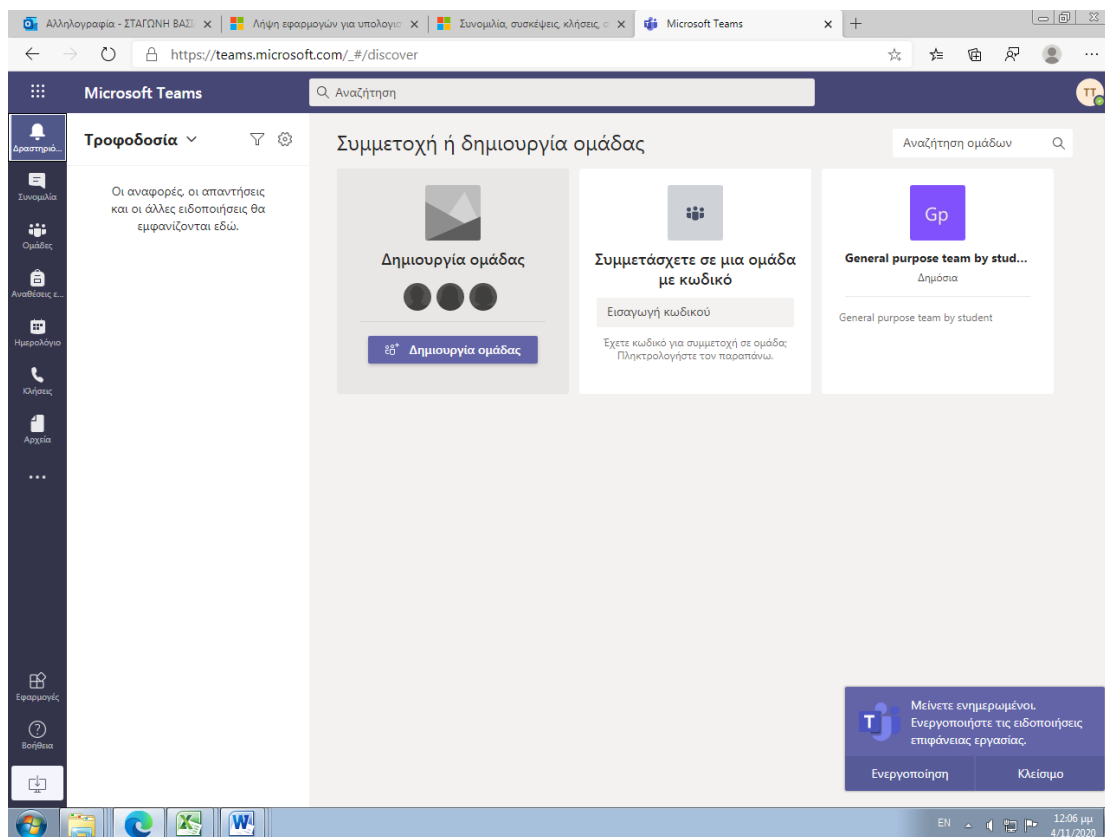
Αλληλογραφία - ΣΤΑΓΩΝΗ ΒΑΣΙ × | Λήψη εφαρμογών για υπολογισ × | Συνομιλία, συσκέψεις, κλήσεις, σ × | Microsoft Teams ×

https://teams.microsoft.com/_#/discover

Microsoft Teams

Αναζήτηση

TT

Δραστηριό...

Συνομιλία

Ομάδες

Αναθέσεις ε...

Ημερολόγιο

Κλήσεις

Αρχεία

...

Εφαρμογές

Βοήθεια

Τροφοδοσία

Οι αναφορές, οι απαντήσεις και οι άλλες ειδοποιήσεις θα εμφανίζονται εδώ.

Συμμετοχή ή δημιουργία ομάδας

Αναζήτηση ομάδων

Δημιουργία ομάδας

Δημιουργία ομάδας

Συμμετάσχετε σε μια ομάδα με κωδικό

Εισαγωγή κωδικού

Έχετε κωδικό για συμμετοχή σε ομάδα; Πληκτρολογήστε τον παραπάνω.

Gp

General purpose team by stud...

Δημόσια

General purpose team by student

Μείνετε ενημερωμένοι. Ενεργοποιήστε τις ειδοποιήσεις επιφάνειας εργασίας.

Ενεργοποίηση

Κλείσιμο

EN

12:06 μμ
4/11/2020